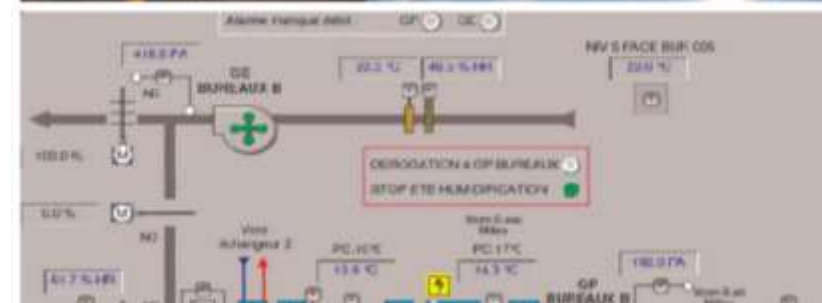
Alarme manque débit GP GE

418.0 PA

NO

GE BUREAUX B

22.2 °C 40.5 % HR

NIV 5 FACE BUR. 005

23.0 °C

100.0 %

DEROGATION à GP BUREAUX

STOP ETE HUMIDIFICATION

0.0 %

NO

Voir échangeur 2

Mom 6 sas filtres

PC 17°C

PC 15°C

13.6 °C

14.3 °C

61.7 % HR

GP BUREAUX B

180.0 PA

Mom 6 air filtres